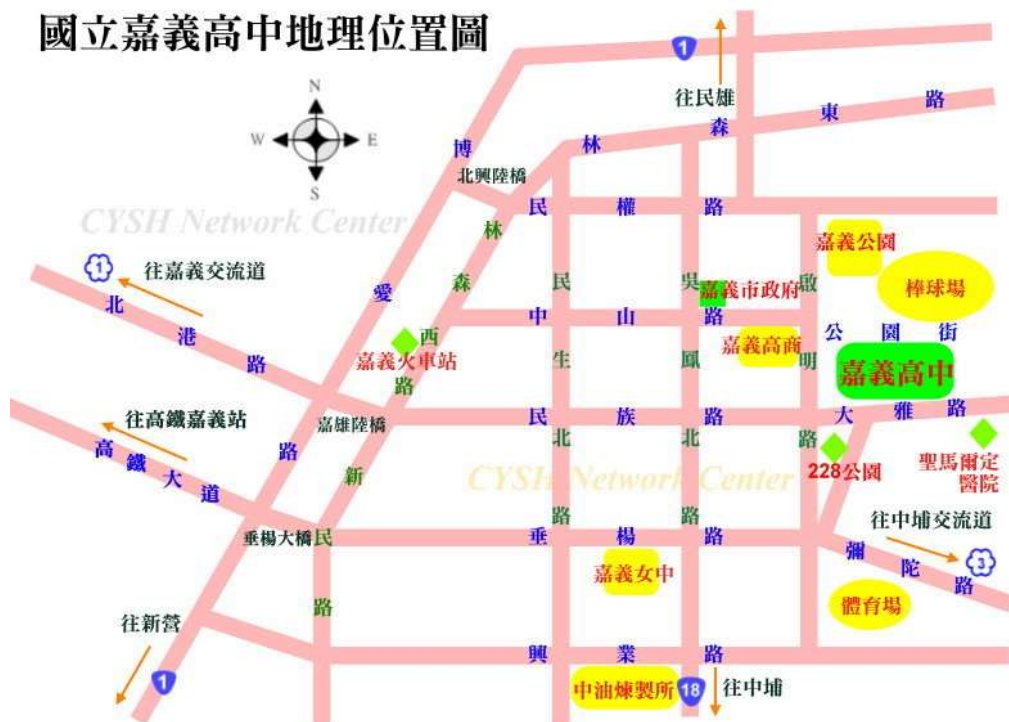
國立嘉義高中地理位置圖

N
W
E
S

1
往民雄

林 森 東 路

博

北興陸橋

CYSH Network Center

民 權 路

林

嘉義公園

1
往嘉義交流道

愛

森

民

吳

嘉義市政府

敬

棒球場

北

港

路

西

中 山 路

公 園 街

嘉義火車站

生

鳳

嘉義高商

明

嘉義高中

路

往高鐵嘉義站

嘉雄陸橋

民 族 路

大 雅 路

高

鐵

大

道

路

北

北

路

228公園

聖馬爾定醫院

新

CYSH Network Center

路

路

往中埔交流道

垂楊大橋

民

垂 楊 路

彌

陀

3

路

嘉義女中

路

體育場

往新營

興 業 路

1

中油煉製所

18

往中埔